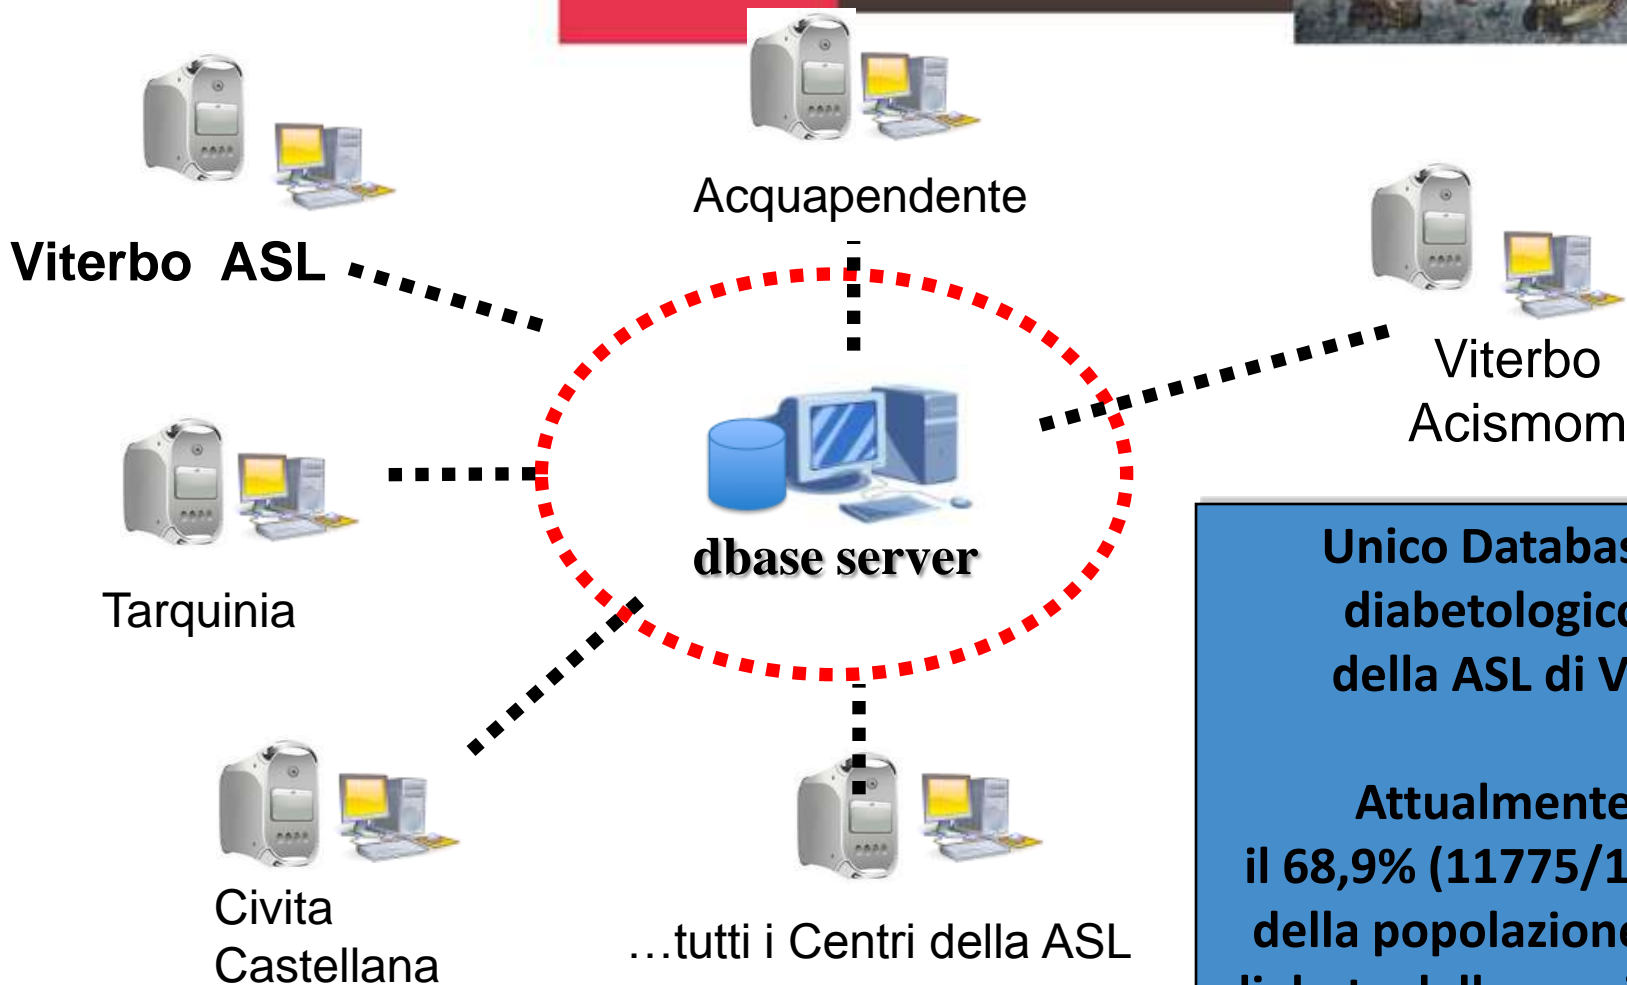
Acquapendente

Viterbo ASL

Viterbo Acismom

dbase server

Tarquinia

Civita Castellana

…tutti i Centri della ASL

Unico Databas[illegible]
diabetologic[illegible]
della ASL di V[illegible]

Attualmente
il 68,9% (11775/1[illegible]
della popolazion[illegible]
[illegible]